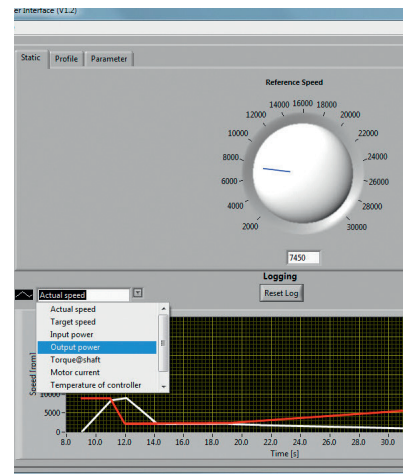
er Interface (V1.2)

Static | Profile | Parameter

Reference Speed

2000
4000
6000
8000
10000
12000
14000
16000
18000
20000
22000
24000
26000
28000
30000

7450

Logging

Reset Log

Actual speed

Actual speed
Target speed
Input power
Output power
Torque@shaft
Motor current
Temperature of controller

Speed [rpm]

10000
5000
0

8.0
10.0
12.0
14.0
16.0
18.0
20.0
22.0
24.0
26.0
28.0
30.0

Time [s]